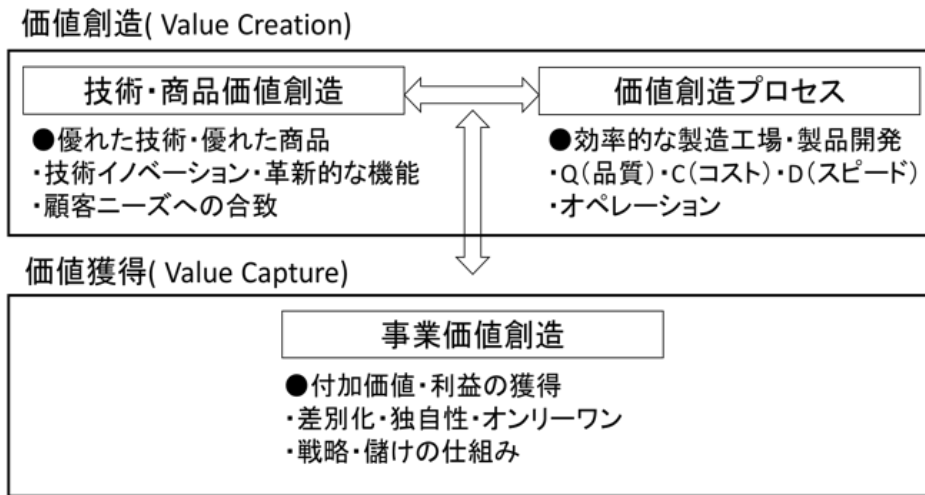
価値創造( Value Creation)

技術・商品価値創造

●優れた技術・優れた商品
・技術イノベーション・革新的な機能
・顧客ニーズへの合致

価値創造プロセス

●効率的な製造工場・製品開発
・Q(品質)・C(コスト)・D(スピード)
・オペレーション

価値獲得( Value Capture)

事業価値創造

●付加価値・利益の獲得
・差別化・独自性・オンリーワン
・戦略・儲けの仕組み